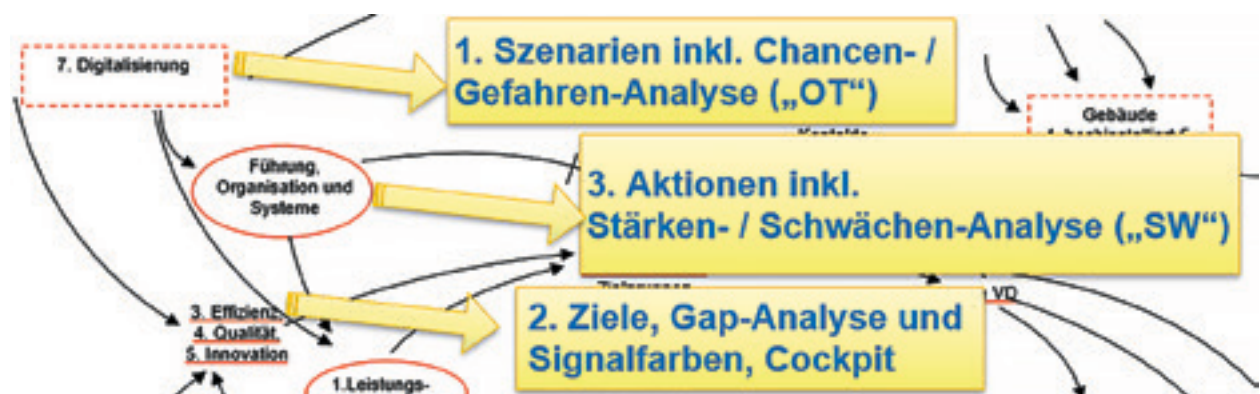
7. Digitalisierung

1. Szenarien inkl. Chancen- / Gefahren-Analyse („OT“)

Gebäude

Führung, Organisation und Systeme

3. Aktionen inkl. Stärken- / Schwächen-Analyse („SW“)

3. Effizienz
4. Qualität
5. Innovation

VD

2. Ziele, Gap-Analyse und Signalfarben, Cockpit

1.Leistungs-